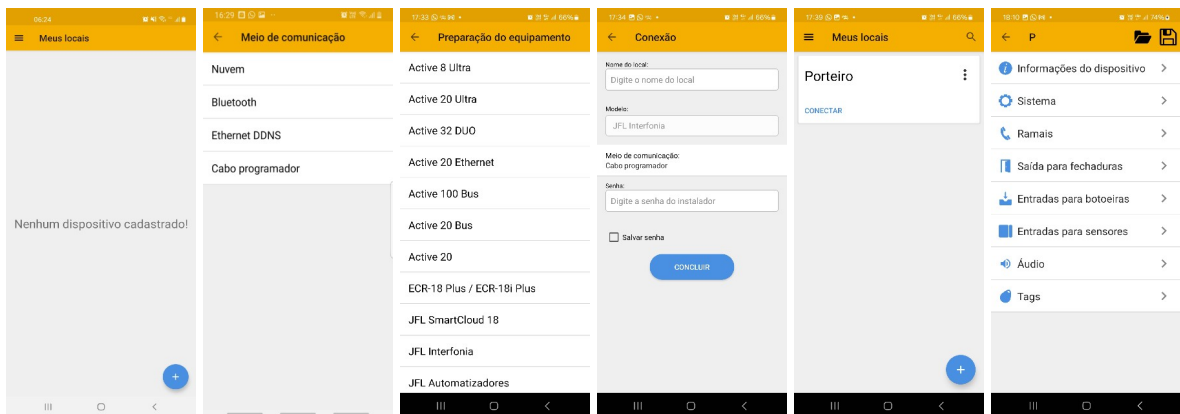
06:24

Meus locais

Nenhum dispositivo cadastrado!

16:29

Meio de comunicação

Nuvem

Bluetooth

Ethernet DDNS

Cabo programador

17:33 66%

Preparação do equipamento

Active 8 Ultra

Active 20 Ultra

Active 32 DUO

Active 20 Ethernet

Active 100 Bus

Active 20 Bus

Active 20

ECR-18 Plus / ECR-18i Plus

JFL SmartCloud 18

JFL Interfonia

JFL Automatizadores

17:34 66%

Conexão

Nome do local:

Digite o nome do local

Modelo:

JFL Interfonia

Meio de comunicação:
Cabo programador

Senha:

Digite a senha do instalador

Salvar senha

CONCLUIR

17:38 66%

Meus locais

Porteiro

CONECTAR

10:10 74%

P

Informações do dispositivo

Sistema

Ramais

Saída para fechaduras

Entradas para botoeiras

Entradas para sensores

Áudio

Tags